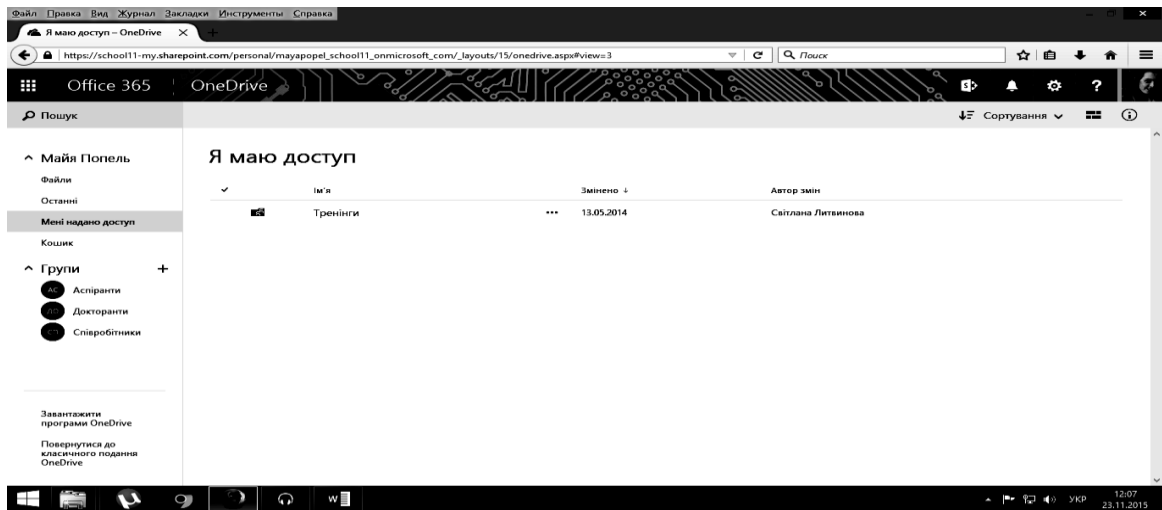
Файл Правка Вид Журнал Закладки Инструменты Справка

Я маю доступ – OneDrive ×

https://school11-my.sharepoint.com/personal/mayapopel_school11_onmicrosoft_com/_layouts/15/onedrive.aspx#view=3

Поиск

Office 365 OneDrive

Пошук

Сортування

^ Майя Попель

Файли

Останні

Мені надано доступ

Кошик

^ Групи +

АС Аспіранти

ДО Докторанти

СП Співробітники

Завантажити програми OneDrive

Повернутися до класичного подання OneDrive

Я маю доступ

| ✓ | Ім'я | | Змінено ↓ | Автор змін |
|---|---|---|---|---|
| | Тренінги | ••• | 13.05.2014 | Світлана Литвинова |

УКР 12:07 23.11.2015